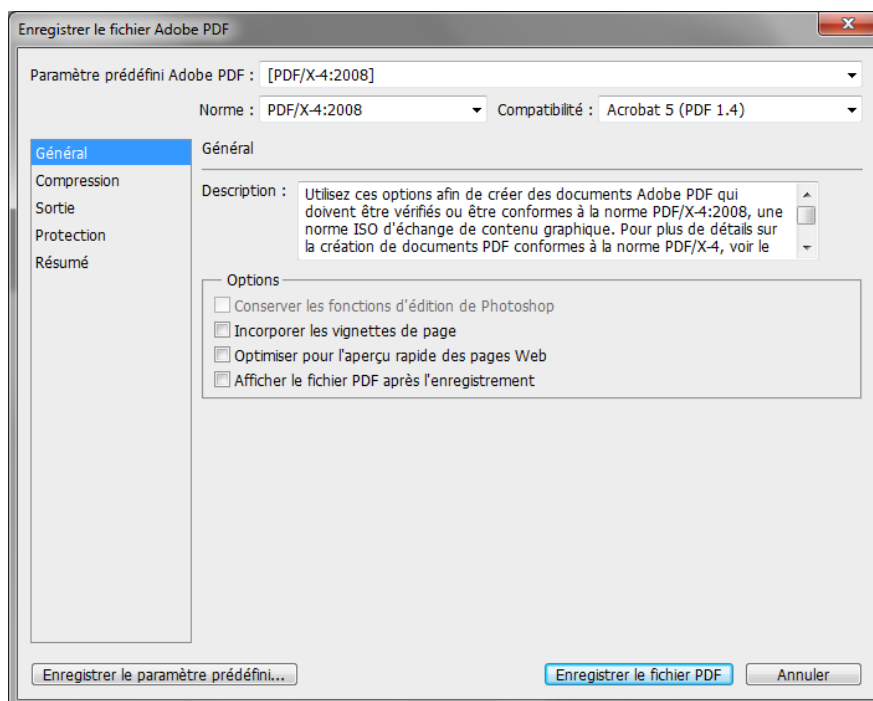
Enregistrer le fichier Adobe PDF

Paramètre prédéfini Adobe PDF : [PDF/X-4:2008]

Norme : PDF/X-4:2008

Compatibilité : Acrobat 5 (PDF 1.4)

Général
Compression
Sortie
Protection
Résumé

Général

Description : Utilisez ces options afin de créer des documents Adobe PDF qui doivent être vérifiés ou être conformes à la norme PDF/X-4:2008, une norme ISO d'échange de contenu graphique. Pour plus de détails sur la création de documents PDF conformes à la norme PDF/X-4, voir le

Options

Conserver les fonctions d'édition de Photoshop
Incorporer les vignettes de page
Optimiser pour l'aperçu rapide des pages Web
Afficher le fichier PDF après l'enregistrement

Enregistrer le paramètre prédéfini...

Enregistrer le fichier PDF

Annuler